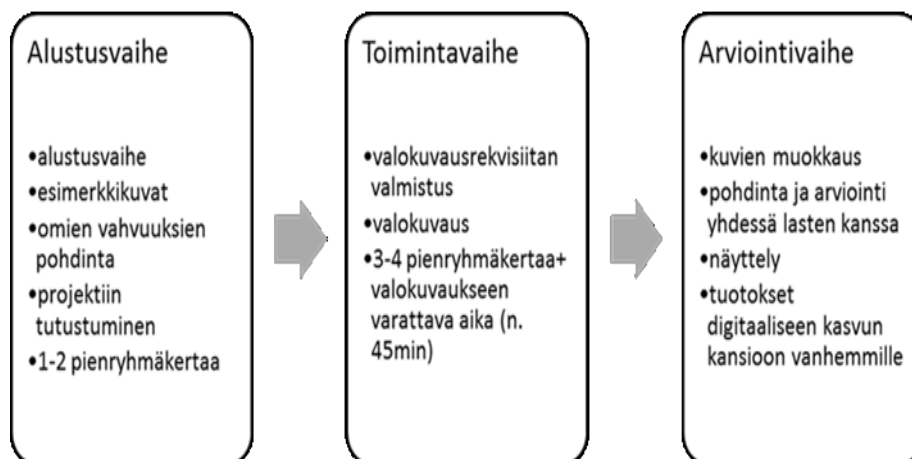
Alustusvaihe

•alustusvaihe
•esimerkkikuvat
•omien vahvuuksien pohdinta
•projektiin tutustuminen
•1-2 pienryhmäkertaa

Toimintavaihe

•valokuvausrekvisiitan valmistus
•valokuvaus
•3-4 pienryhmäkertaa+ valokuvaukseen varattava aika (n. 45min)

Arviointivaihe

•kuvien muokkaus
•pohdinta ja arviointi yhdessä lasten kanssa
•näyttely
•tuotokset digitaaliseen kasvun kansioon vanhemmille